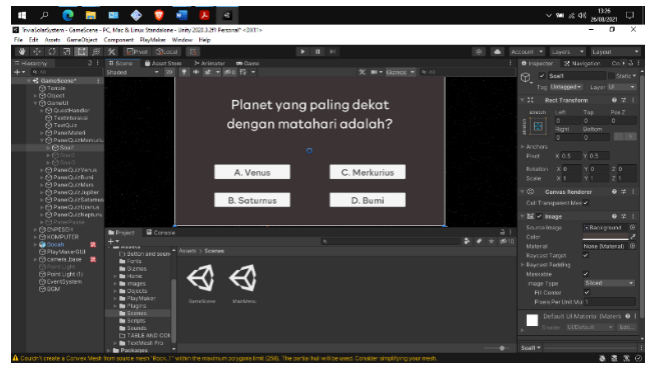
TravelSolarSystem - GameScene - PC, Mac & Linux Standalone - Unity 2020.3.28f1 Personal* <DX11>

File Edit Assets GameObject Component PlayMaker Window Help

Pivot Local

Account Layers Layout

Hierarchy

Scene Asset Store Animator Game

Shaded 2D

Gizmos

GameScene*

Terrain

Object

GameUI

QuizHandler

TextInformasi

TextQuiz

PanelMateri

PanelQuizMerkurius

Soal1

Soal2

Soal3

PanelQuizVenus

PanelQuizBumi

PanelQuizMars

PanelQuizJupiter

PanelQuizSaturnus

PanelQuizUranus

PanelQuizNeptunus

PanelPause

CNPESDH

KOMPUTER

Soal4

PlayMakerGUI

camera_base

Points

Point Light (1)

EventSystem

BGM

Planet yang paling dekat dengan matahari adalah?

A. Venus

C. Merkurius

B. Saturnus

D. Bumi

Project Console

Assets > Scenes

Button and asset

Fonts

Games

Home

Images

Objects

PlayMaker

Plugins

Scenes

Scripts

Sounds

TABLE AND CHA

TextMesh Pro

Packages

GameScene

MainMenu

Inspector Navigation

Soal1

Static

Tag Untagged Layer UI

Rect Transform

stretch

Left Top Pos Z

0 0 0

Right Bottom

0 0

Anchors

Pivot X 0.5 Y 0.5

Rotation X 0 Y 0 Z 0

Scale X 1 Y 1 Z 1

Canvas Renderer

Cull Transparent Mes

Image

Source Image Background

Color

Material None (Material)

Raycast Target

Raycast Padding

Maskable

Image Type Sliced

Fill Center

Pixels Per Unit Mul 1

Default UI Material (Material)

Shader UI/Default Edit...

Soal1

Couldn't create a Convex Mesh from source mesh "Rock_1" within the maximum polygons limit (256). The partial hull will be used. Consider simplifying your mesh.

13:26
26/08/2021